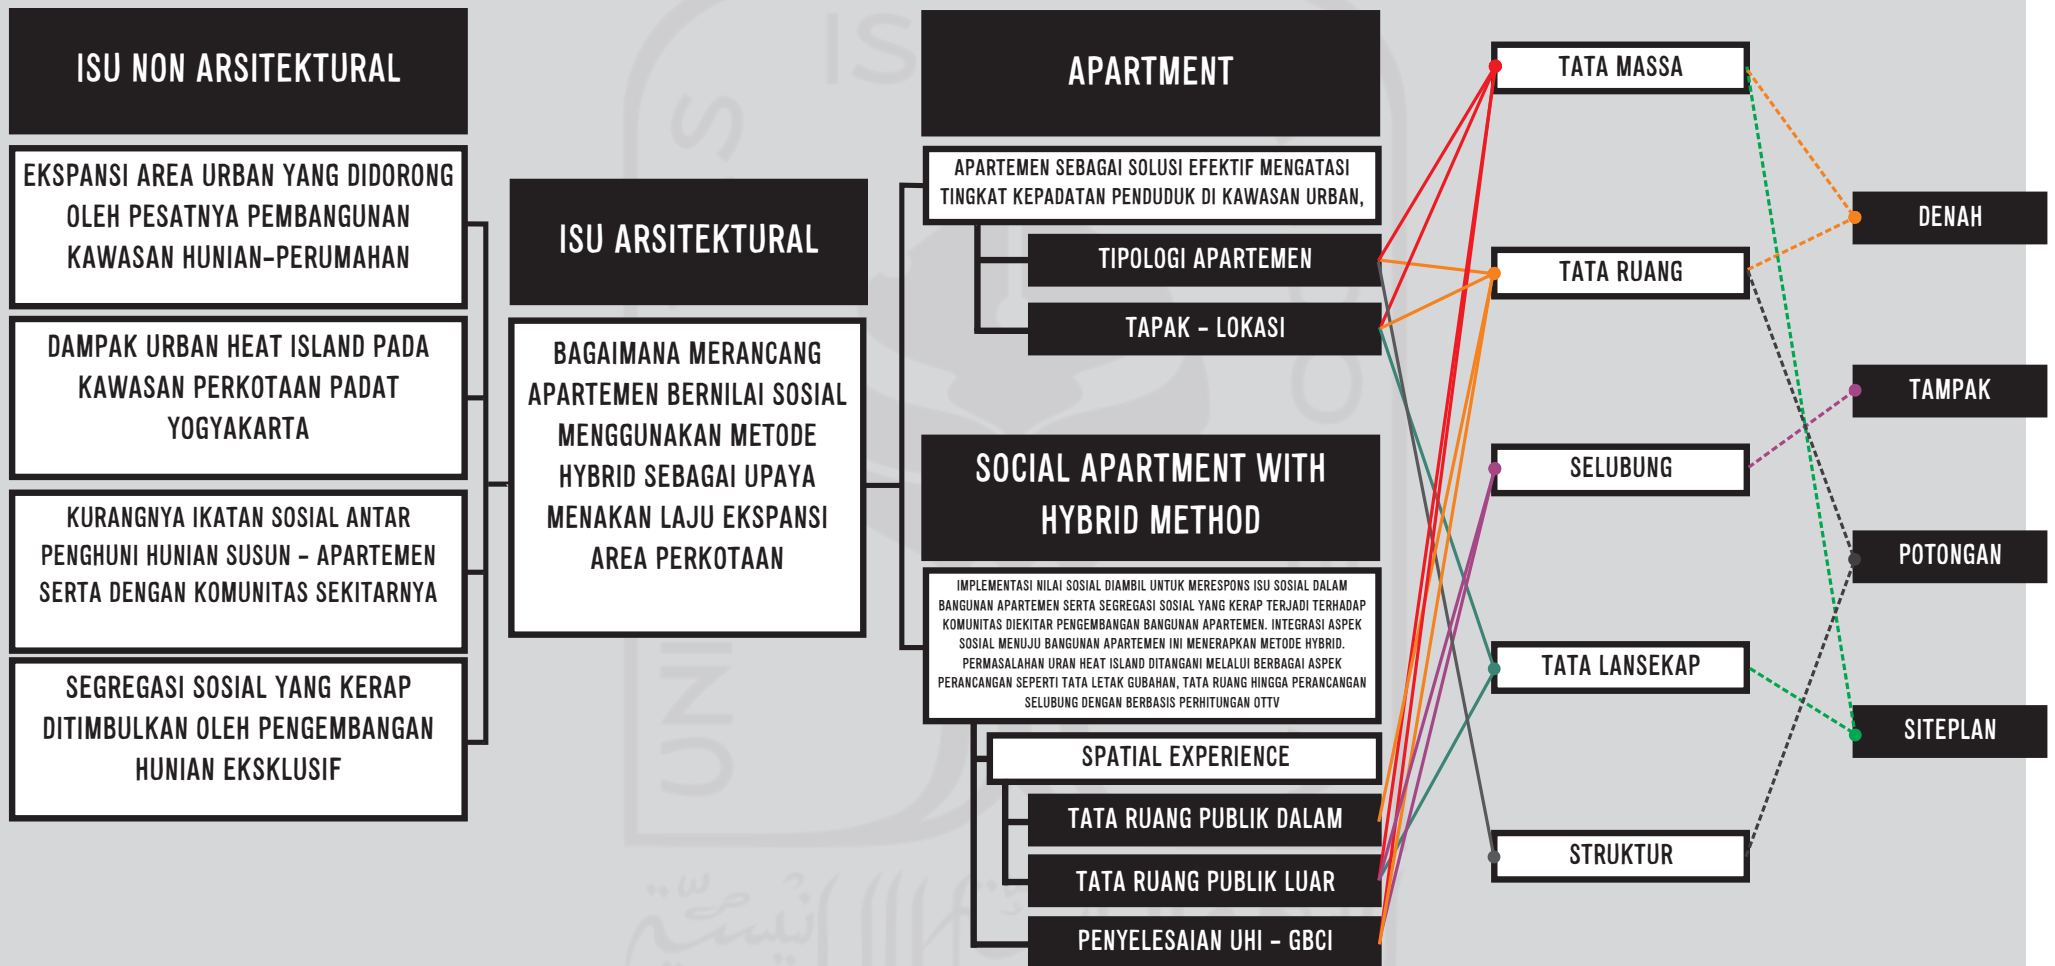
ISU NON ARSITEKTURAL

EKSPANSI AREA URBAN YANG DIDORONG OLEH PESATNYA PEMBANGUNAN KAWASAN HUNIAN-PERUMAHAN

DAMPAK URBAN HEAT ISLAND PADA KAWASAN PERKOTAAN PADAT YOGYAKARTA

KURANGNYA IKATAN SOSIAL ANTAR PENGHUNI HUNIAN SUSUN - APARTEMEN SERTA DENGAN KOMUNITAS SEKITARNYA

SEGREGASI SOSIAL YANG KERAP DITIMBULKAN OLEH PENGEMBANGAN HUNIAN EKSKLUSIF

ISU ARSITEKTURAL

BAGAIMANA MERANCANG APARTEMEN BERNILAI SOSIAL MENGGUNAKAN METODE HYBRID SEBAGAI UPAYA MENAKAN LAJU EKSPANSI AREA PERKOTAAN

APARTMENT

APARTEMEN SEBAGAI SOLUSI EFEKTIF MENGATASI TINGKAT KEPADATAN PENDUDUK DI KAWASAN URBAN,

TIPOLOGI APARTEMEN

TAPAK - LOKASI

SOCIAL APARTMENT WITH HYBRID METHOD

IMPLEMENTASI NILAI SOSIAL DIAMBIL UNTUK MERESPONS ISU SOSIAL DALAM BANGUNAN APARTEMEN SERTA SEGREGASI SOSIAL YANG KERAP TERJADI TERHADAP KOMUNITAS DIEKITAR PENGEMBANGAN BANGUNAN APARTEMEN. INTEGRASI ASPEK SOSIAL MENUJU BANGUNAN APARTEMEN INI MENERAPKAN METODE HYBRID. PERMASALAHAN URAN HEAT ISLAND DITANGANI MELALUI BERBAGAI ASPEK PERANCANGAN SEPERTI TATA LETAK GUBAHAN, TATA RUANG HINGGA PERANCANGAN SELUBUNG DENGAN BERBASIS PERHITUNGAN OTTV

SPATIAL EXPERIENCE

TATA RUANG PUBLIK DALAM

TATA RUANG PUBLIK LUAR

PENYELESAIAN UHI - GBCI

TATA MASSA

TATA RUANG

SELUBUNG

TATA LANSEKAP

STRUKTUR

DENAH

TAMPAK

POTONGAN

SITEPLAN